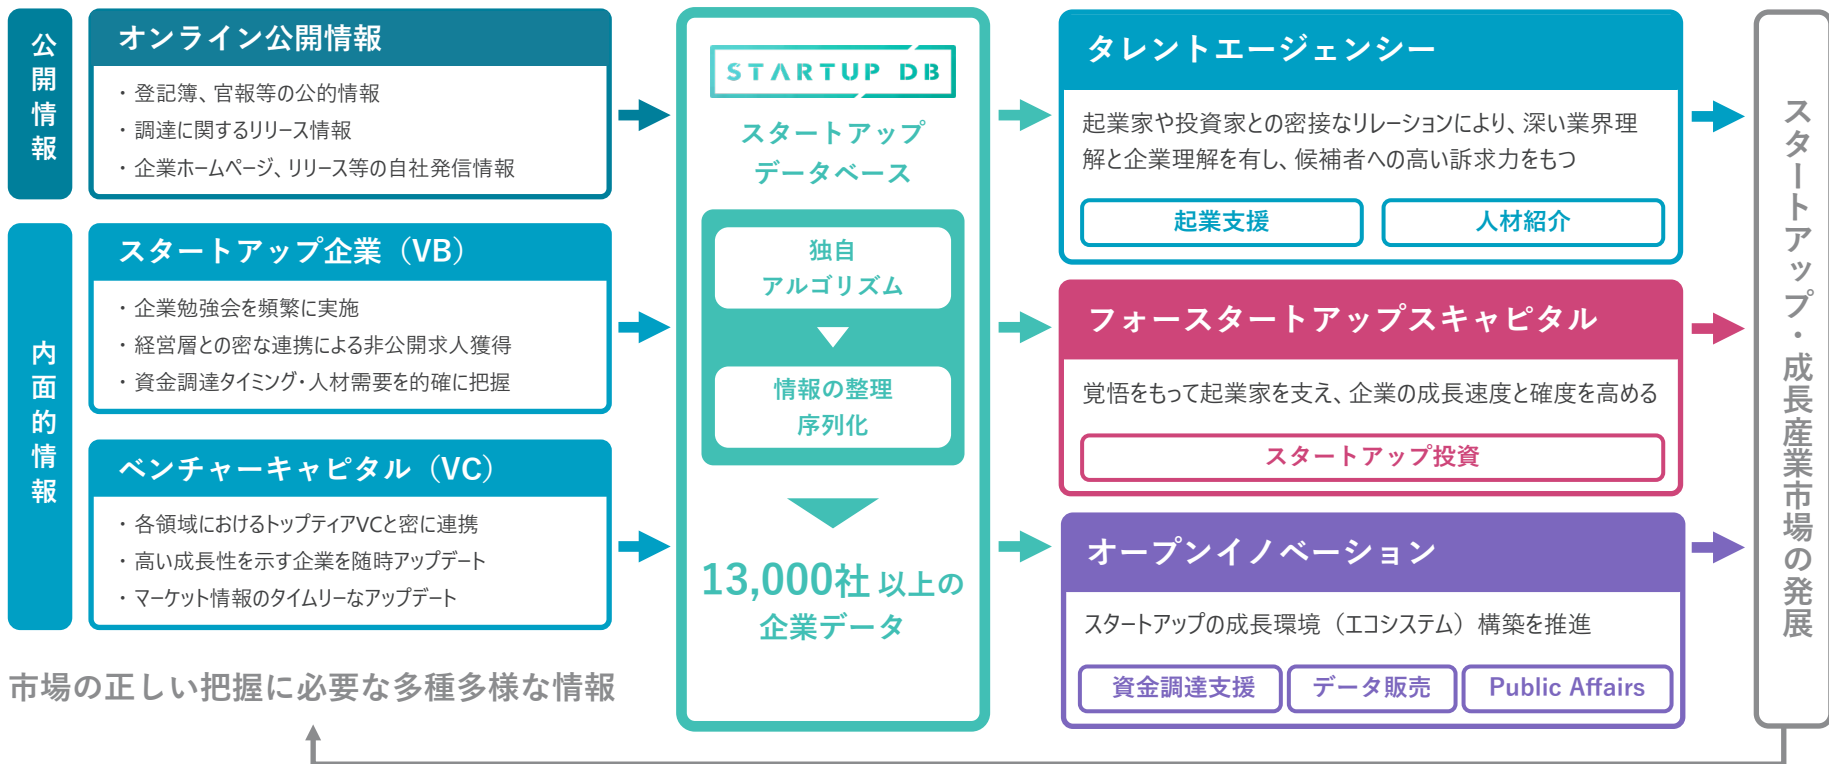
公開情報

オンライン公開情報

・登記簿、官報等の公的情報
・調達に関するリリース情報
・企業ホームページ、リリース等の自社発信情報

内面的情報

スタートアップ企業（VB）

・企業勉強会を頻繁に実施
・経営層との密な連携による非公開求人獲得
・資金調達タイミング・人材需要を的確に把握

ベンチャーキャピタル（VC）

・各領域におけるトップティアVCと密に連携
・高い成長性を示す企業を随時アップデート
・マーケット情報のタイムリーなアップデート

市場の正しい把握に必要な多種多様な情報

STARTUP DB

スタートアップデータベース

独自アルゴリズム

情報の整理序列化

13,000社 以上の企業データ

タレントエージェンシー

起業家や投資家との密接なリレーションにより、深い業界理解と企業理解を有し、候補者への高い訴求力をもつ

起業支援

人材紹介

フォースタートアップスキャピタル

覚悟をもって起業家を支え、企業の成長速度と確度を高める

スタートアップ投資

オープンイノベーション

スタートアップの成長環境（エコシステム）構築を推進

資金調達支援

データ販売

Public Affairs

スタートアップ・成長産業市場の発展